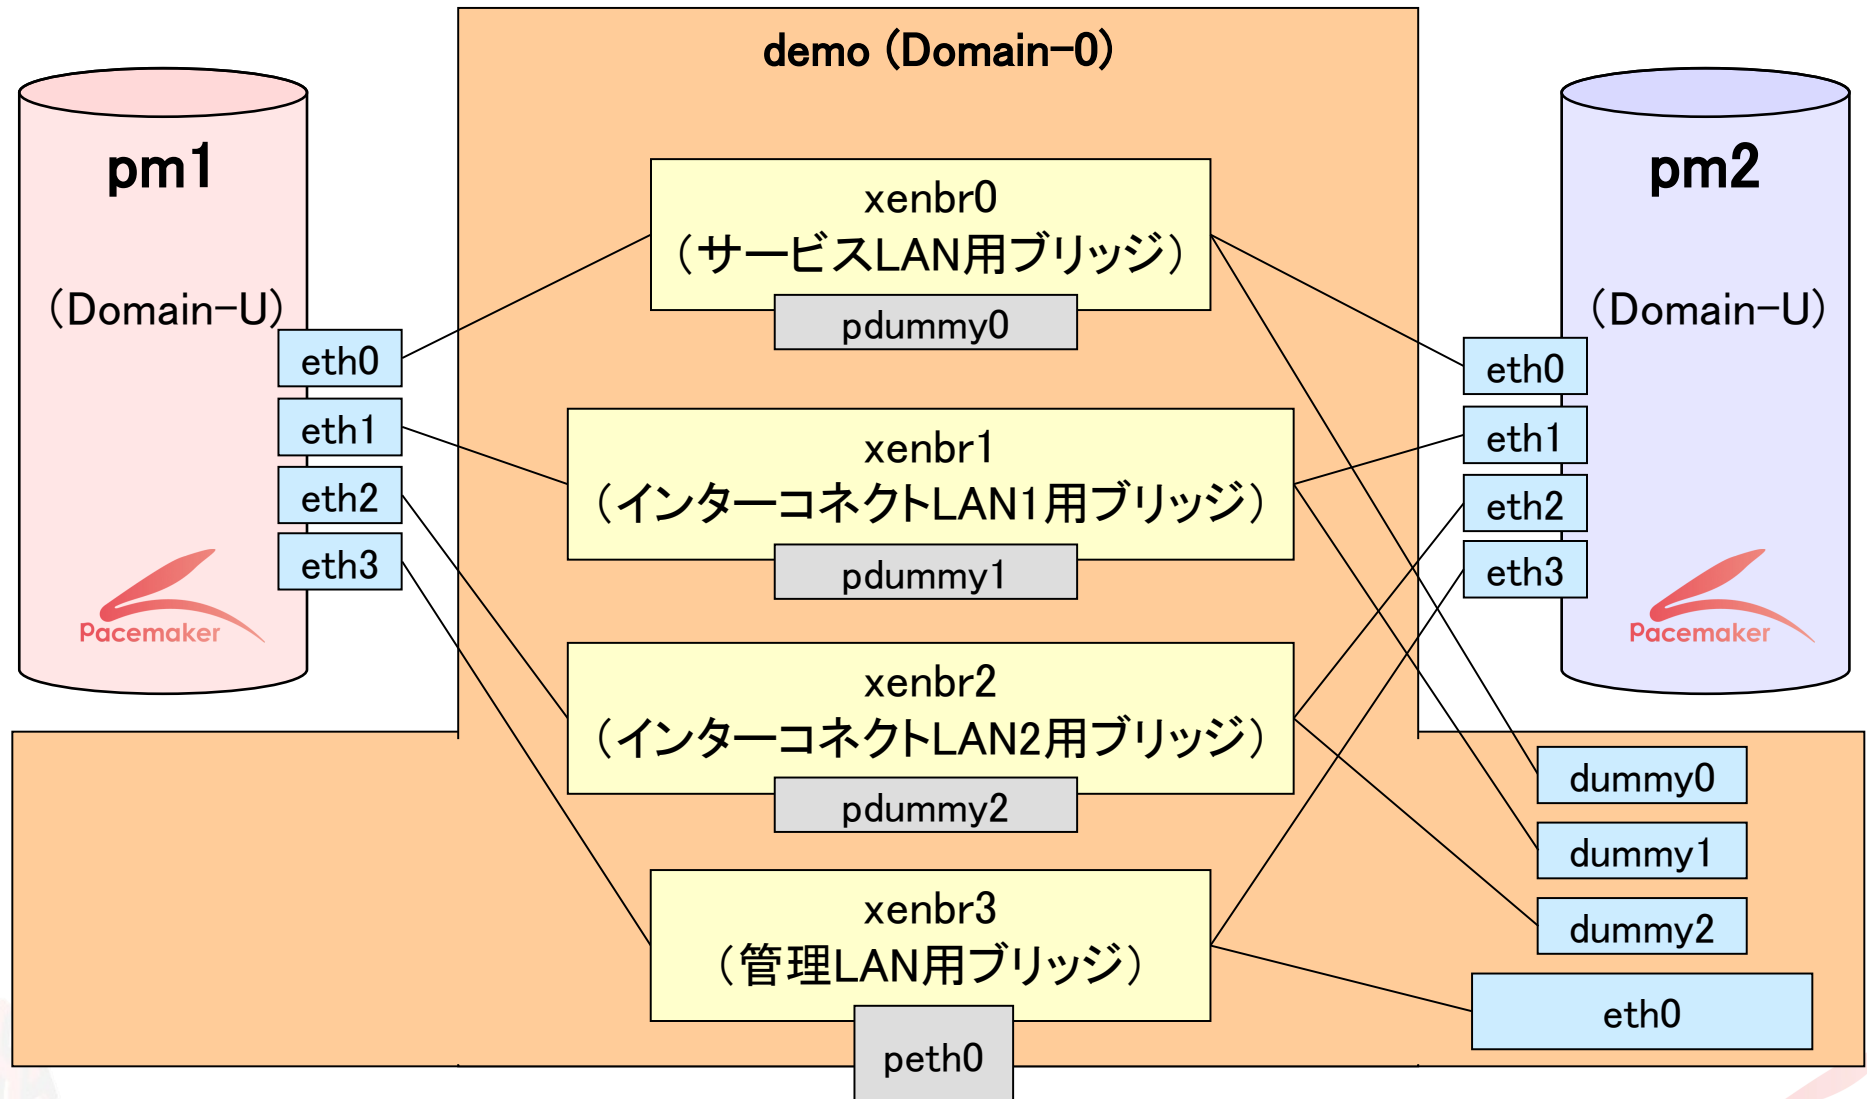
demo (Domain-0)

pm1

(Domain-U)

eth0

eth1

eth2

eth3

Pacemaker

xenbr0
(サービスLAN用ブリッジ)

pdummy0

xenbr1
(インターコネクトLAN1用ブリッジ)

pdummy1

xenbr2
(インターコネクトLAN2用ブリッジ)

pdummy2

xenbr3
(管理LAN用ブリッジ)

peth0

pm2

(Domain-U)

eth0

eth1

eth2

eth3

Pacemaker

dummy0

dummy1

dummy2

eth0